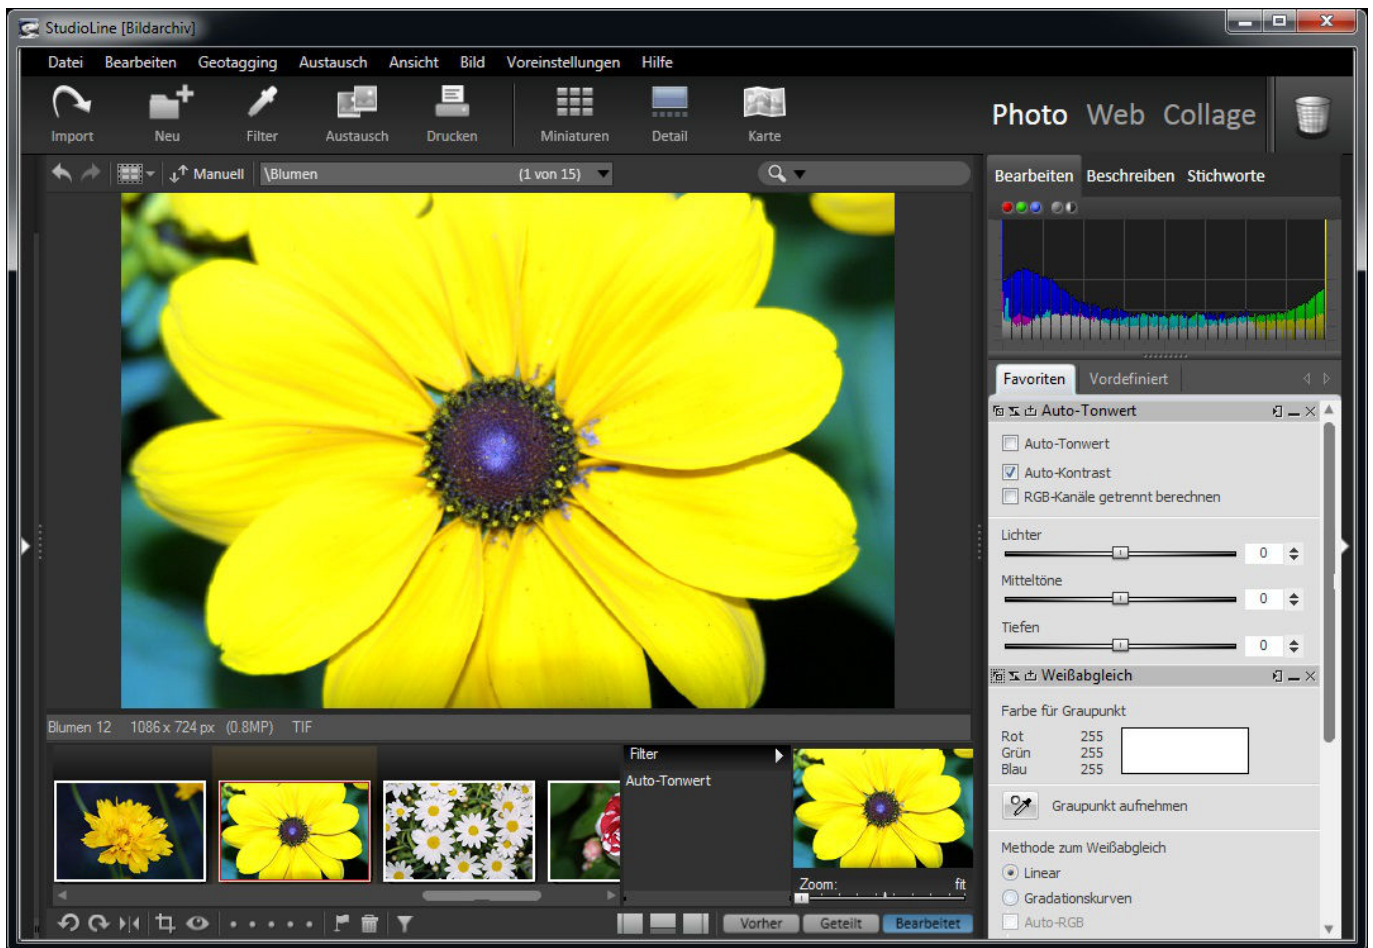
StudioLine [Bildarchiv]

Datei Bearbeiten Geotagging Austausch Ansicht Bild Voreinstellungen Hilfe

Import Neu Filter Austausch Drucken Miniaturen Detail Karte

Photo Web Collage

Manuell \Blumen (1 von 15)

Bearbeiten Beschreiben Stichworte

Favoriten Vordefiniert

Auto-Tonwert

Auto-Tonwert
Auto-Kontrast
RGB-Kanäle getrennt berechnen

Lichter 0
Mitteltöne 0
Tiefen 0

Weißabgleich

Farbe für Graupunkt
Rot 255
Grün 255
Blau 255

Graupunkt aufnehmen

Methode zum Weißabgleich
Linear
Gradationskurven
Auto-RGB

Blumen 12 1086 x 724 px (0.8MP) TIF

Filter
Auto-Tonwert

Zoom: fit

Vorher Geteilt Bearbeitet